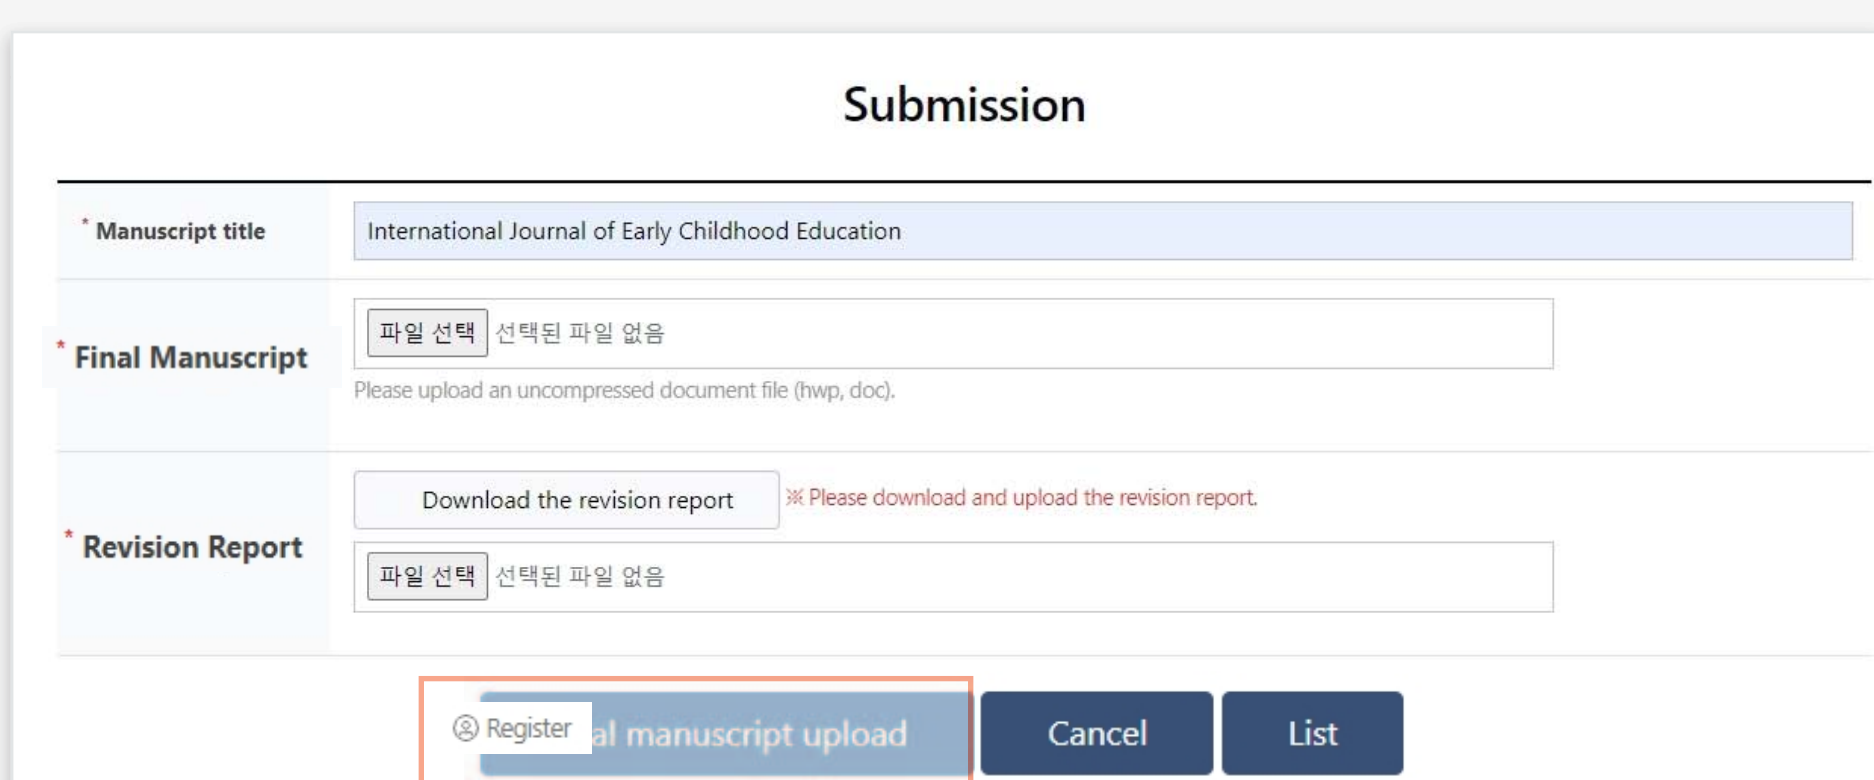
Submission

* Manuscript title

International Journal of Early Childhood Education

* Final Manuscript

파일 선택 선택된 파일 없음

Please upload an uncompressed document file (hwp, doc).

* Revision Report

Download the revision report

※ Please download and upload the revision report.

파일 선택 선택된 파일 없음

Register

al manuscript upload

Cancel

List